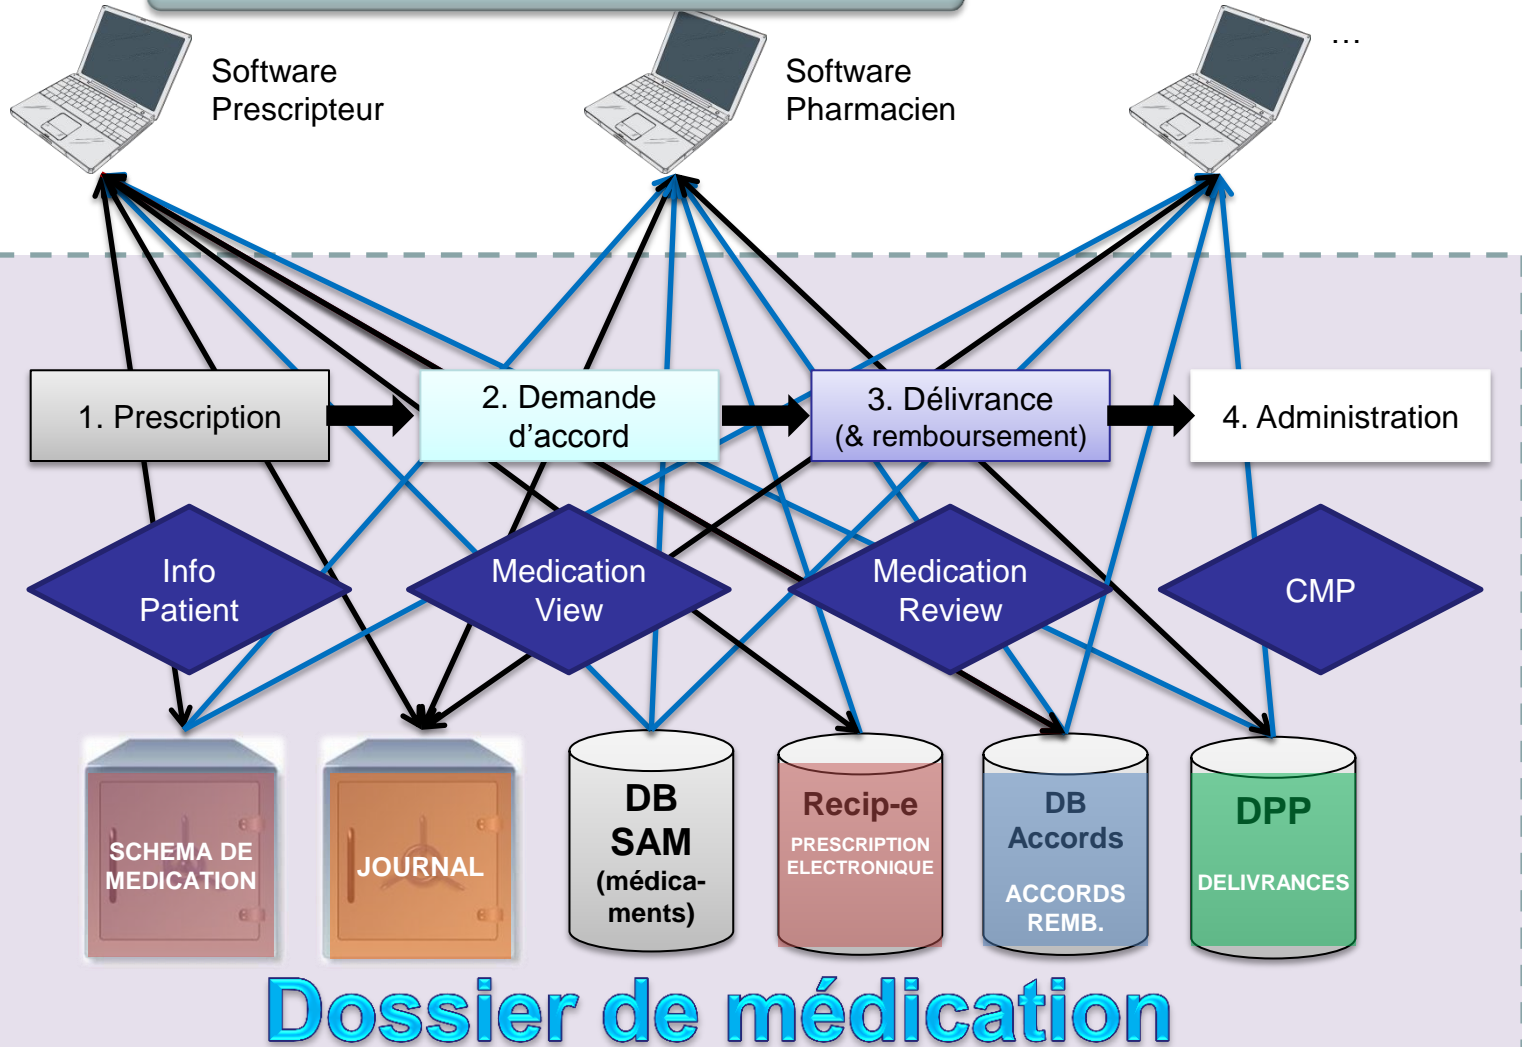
Software Prescripteur

Software Pharmacien

…

1. Prescription

2. Demande d'accord

3. Délivrance (& remboursement)

4. Administration

Info Patient

Medication View

Medication Review

CMP

SCHEMA DE MEDICATION

JOURNAL

DB SAM (médica-ments)

Recip-e PRESCRIPTION ELECTRONIQUE

DB Accords ACCORDS REMB.

DPP DELIVRANCES

Dossier de médication